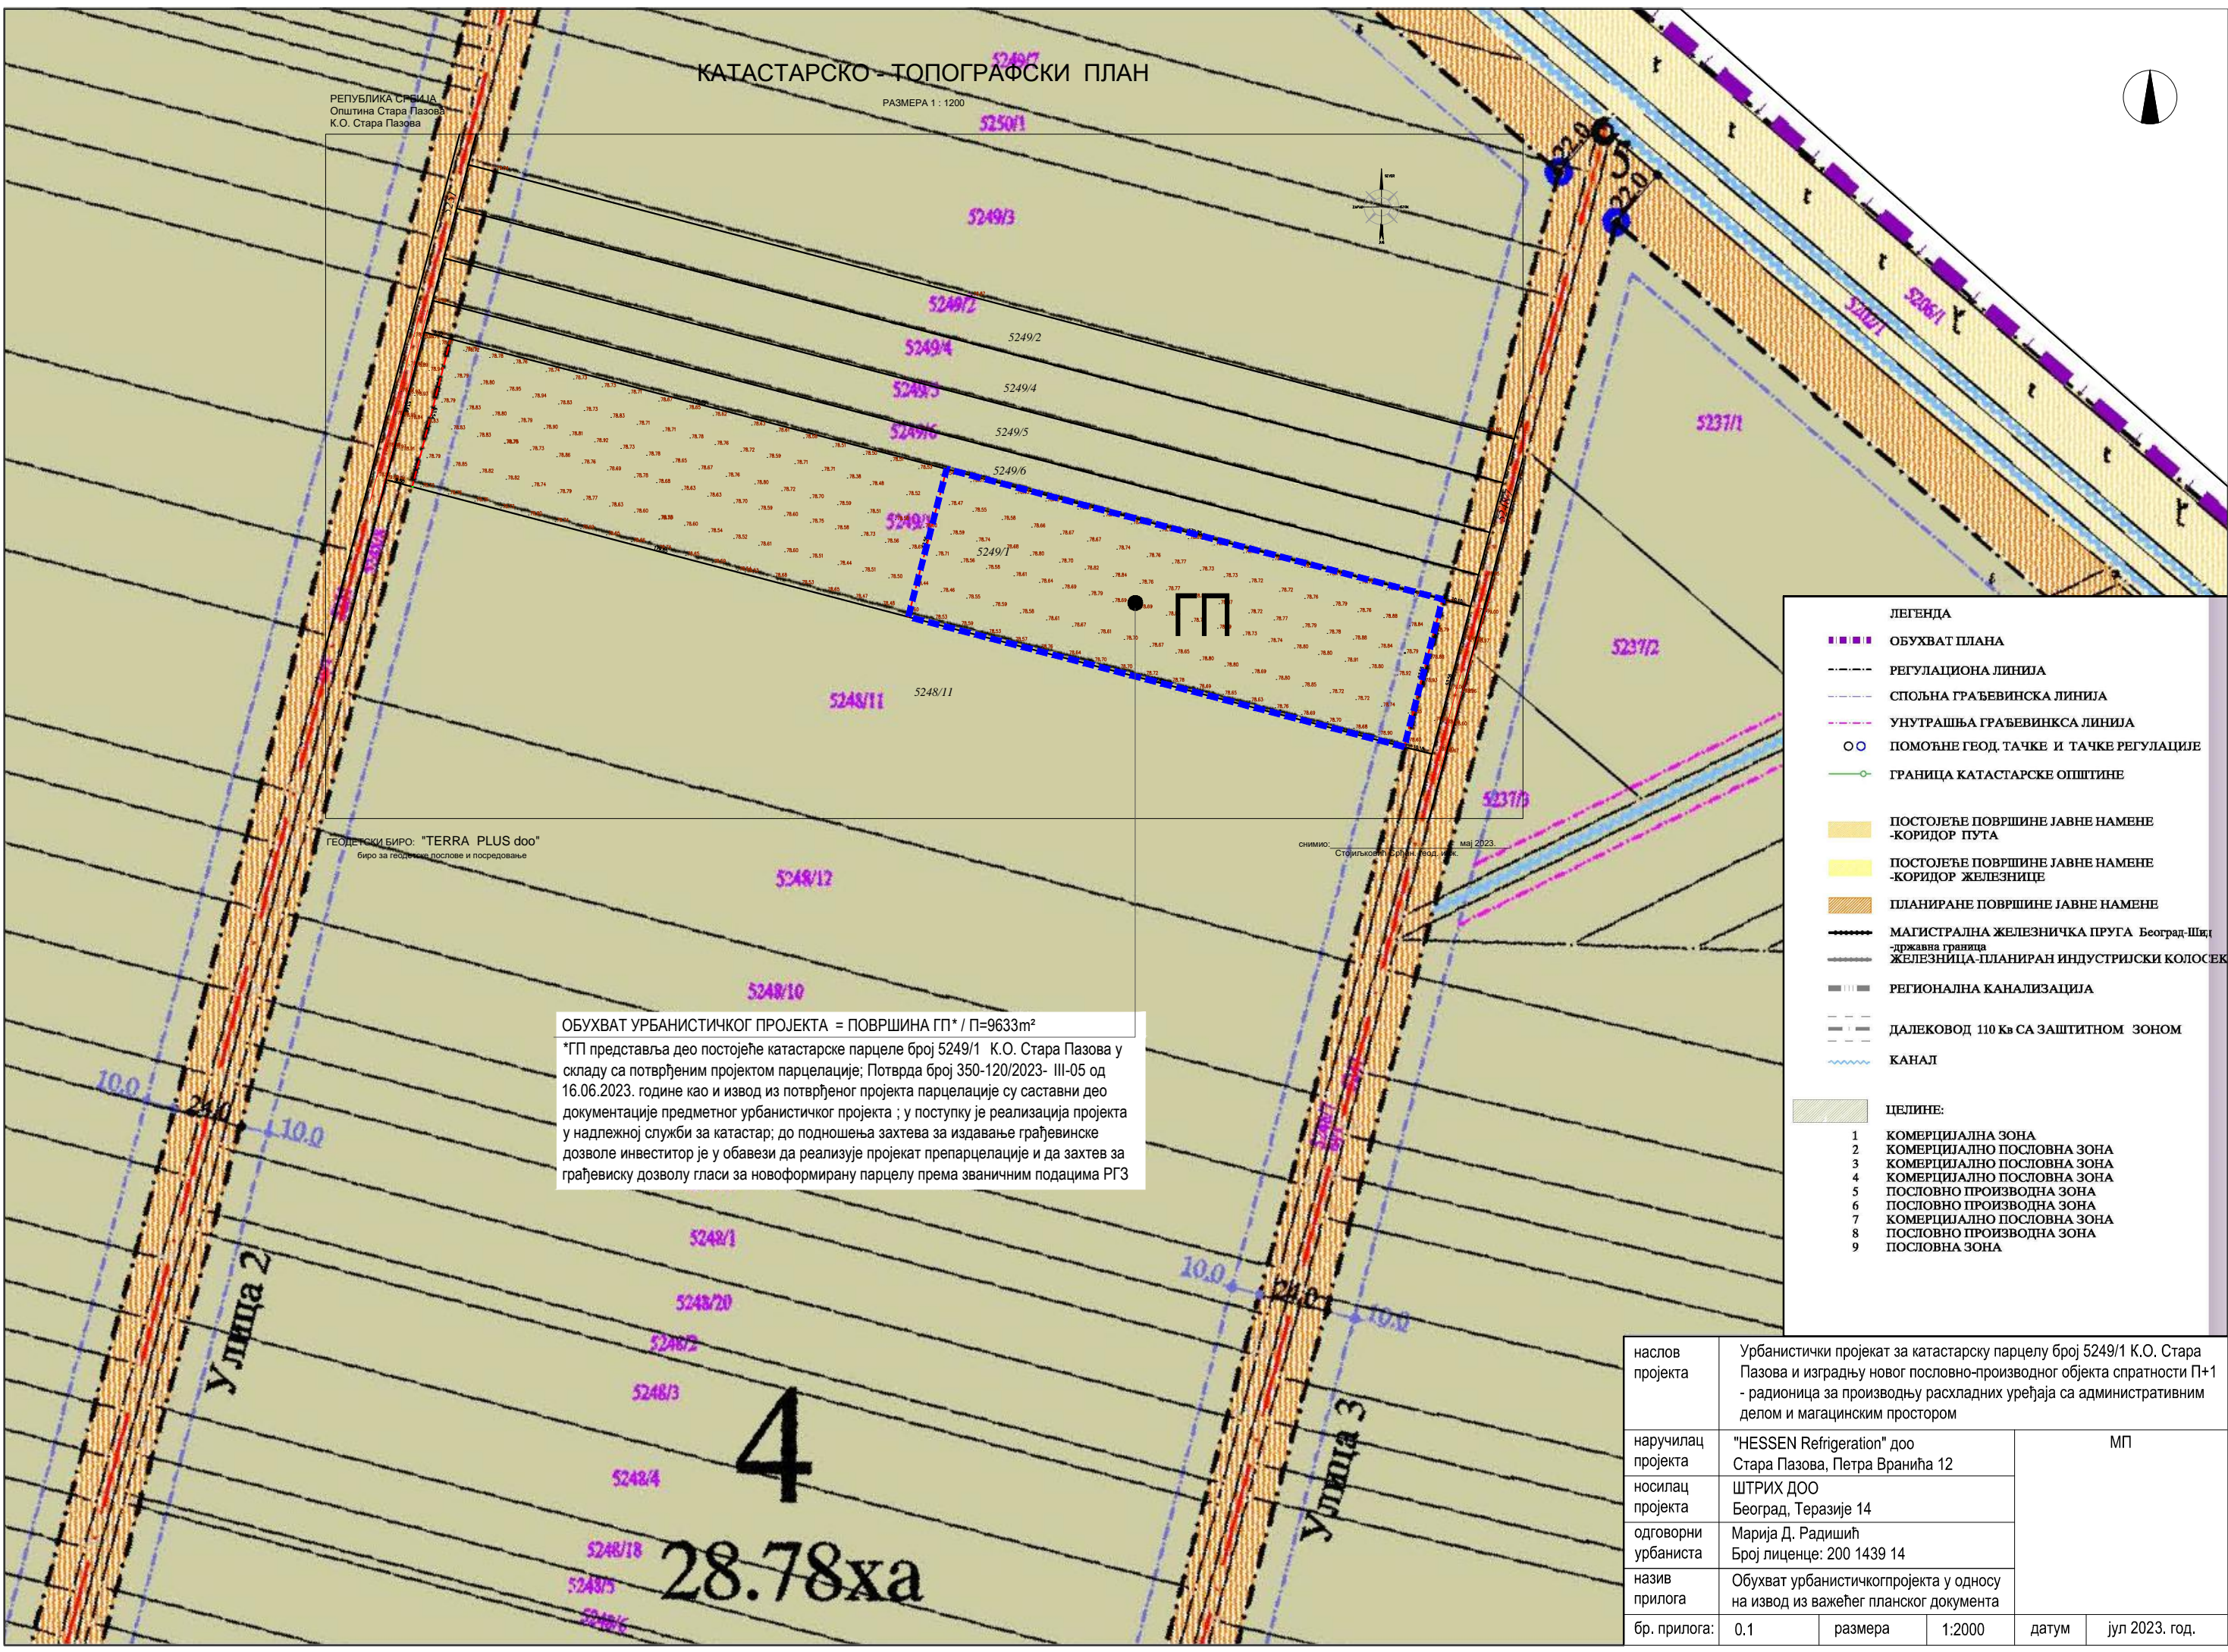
КАТАСТАРСКО - ТОПОГРАФСКИ ПЛАН
РАЗМЕРА 1 : 1200

РЕПУБЛИКА СРБИЈА
Општина Стара Пазова
К.О. Стара Пазова

5249/7
5250/1
5249/3
5249/2
5249/2
5249/4
5249/4
5249/5
5249/5
5249/6
5249/6
5249/1
5249/1
5248/11
5248/11
5237/1
5237/2
5237/3
5206/1
5202/1
5248/12
5248/10
5248/1
5248/20
5248/2
5248/3
5248/4
5248/18
5248/5
5248/6

ГП

22.0
22.0
10.0
24.0
10.0
10.0
24.0
10.0

ГЕОДЕТСКИ БИРО: "TERRA PLUS doo"
биро за геодетске послове и посредовање

снимио:
Стојиљковић Срђан, геод. тех.
мај 2023.

ОБУХВАТ УРБАНИСТИЧКОГ ПРОЈЕКТА = ПОВРШИНА ГП* / П=9633m²
*ГП представља део постојеће катастарске парцеле број 5249/1 К.О. Стара Пазова у складу са потврђеним пројектом парцелације; Потврда број 350-120/2023- III-05 од 16.06.2023. године као и извод из потврђеног пројекта парцелације су саставни део документације предметног урбанистичког пројекта ; у поступку је реализација пројекта у надлежној служби за катастар; до подношења захтева за издавање грађевинске дозволе инвеститор је у обавези да реализује пројекат препарцелације и да захтев за грађевиску дозволу гласи за новоформирану парцелу према званичним подацима РГЗ

Улица 2
Улица 3
4
28.78ха

ЛЕГЕНДА
ОБУХВАТ ПЛАНА
РЕГУЛАЦИОНА ЛИНИЈА
СПОЉНА ГРАЂЕВИНСКА ЛИНИЈА
УНУТРАШЊА ГРАЂЕВИНКСА ЛИНИЈА
ПОМОЋНЕ ГЕОД. ТАЧКЕ И ТАЧКЕ РЕГУЛАЦИЈЕ
ГРАНИЦА КАТАСТАРСКЕ ОПШТИНЕ
ПОСТОЈЕЋЕ ПОВРШИНЕ ЈАВНЕ НАМЕНЕ -КОРИДОР ПУТА
ПОСТОЈЕЋЕ ПОВРШИНЕ ЈАВНЕ НАМЕНЕ -КОРИДОР ЖЕЛЕЗНИЦЕ
ПЛАНИРАНЕ ПОВРШИНЕ ЈАВНЕ НАМЕНЕ
МАГИСТРАЛНА ЖЕЛЕЗНИЧКА ПРУГА Београд-Шид -државна граница
ЖЕЛЕЗНИЦА-ПЛАНИРАН ИНДУСТРИЈСКИ КОЛОСЕК
РЕГИОНАЛНА КАНАЛИЗАЦИЈА
ДАЛЕКОВОД 110 Кв СА ЗАШТИТНОМ ЗОНОМ
КАНАЛ
ЦЕЛИНЕ:
1 КОМЕРЦИЈАЛНА ЗОНА
2 КОМЕРЦИЈАЛНО ПОСЛОВНА ЗОНА
3 КОМЕРЦИЈАЛНО ПОСЛОВНА ЗОНА
4 КОМЕРЦИЈАЛНО ПОСЛОВНА ЗОНА
5 ПОСЛОВНО ПРОИЗВОДНА ЗОНА
6 ПОСЛОВНО ПРОИЗВОДНА ЗОНА
7 КОМЕРЦИЈАЛНО ПОСЛОВНА ЗОНА
8 ПОСЛОВНО ПРОИЗВОДНА ЗОНА
9 ПОСЛОВНА ЗОНА

| наслов пројекта | Урбанистички пројекат за катастарску парцелу број 5249/1 К.О. Стара Пазова и изградњу новог пословно-производног објекта спратности П+1 - радионица за производњу расхладних уређаја са административним делом и магацинским простором | | | |
|---|---|---|---|---|
| наручилац пројекта | "HESSEN Refrigeration" доо Стара Пазова, Петра Вранића 12 | | МП | |
| носилац пројекта | ШТРИХ ДОО Београд, Теразије 14 | | | |
| одговорни урбаниста | Марија Д. Радишић Број лиценце: 200 1439 14 | | | |
| назив прилога | Обухват урбанистичкогпројекта у односу на извод из важећег планског документа | | | |
| бр. прилога: 0.1 | размера 1:2000 | | датум | јул 2023. год. |